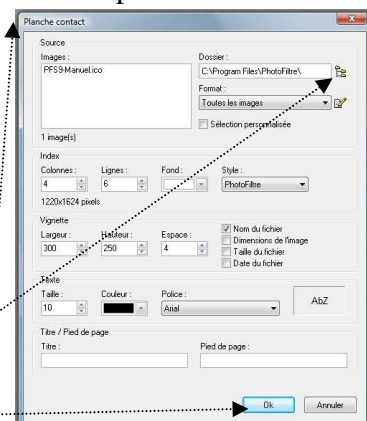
Planche contact

Source

Images :

PFS9-Manuel.ico

1 image(s)

Dossier :

C:\Program Files\PhotoFiltre\

Format :

Toutes les images

Sélection personnalisée

Index

Colonnes :

4

Lignes :

6

Fond :

Style :

PhotoFiltre

1220x1624 pixels

Vignette

Largeur :

300

Hauteur :

250

Espace :

4

Nom du fichier

Dimensions de l'image

Taille du fichier

Date du fichier

Texte

Taille :

10

Couleur :

Police :

Arial

AbZ

Titre / Pied de page

Titre :

Pied de page :

Ok

Annuler